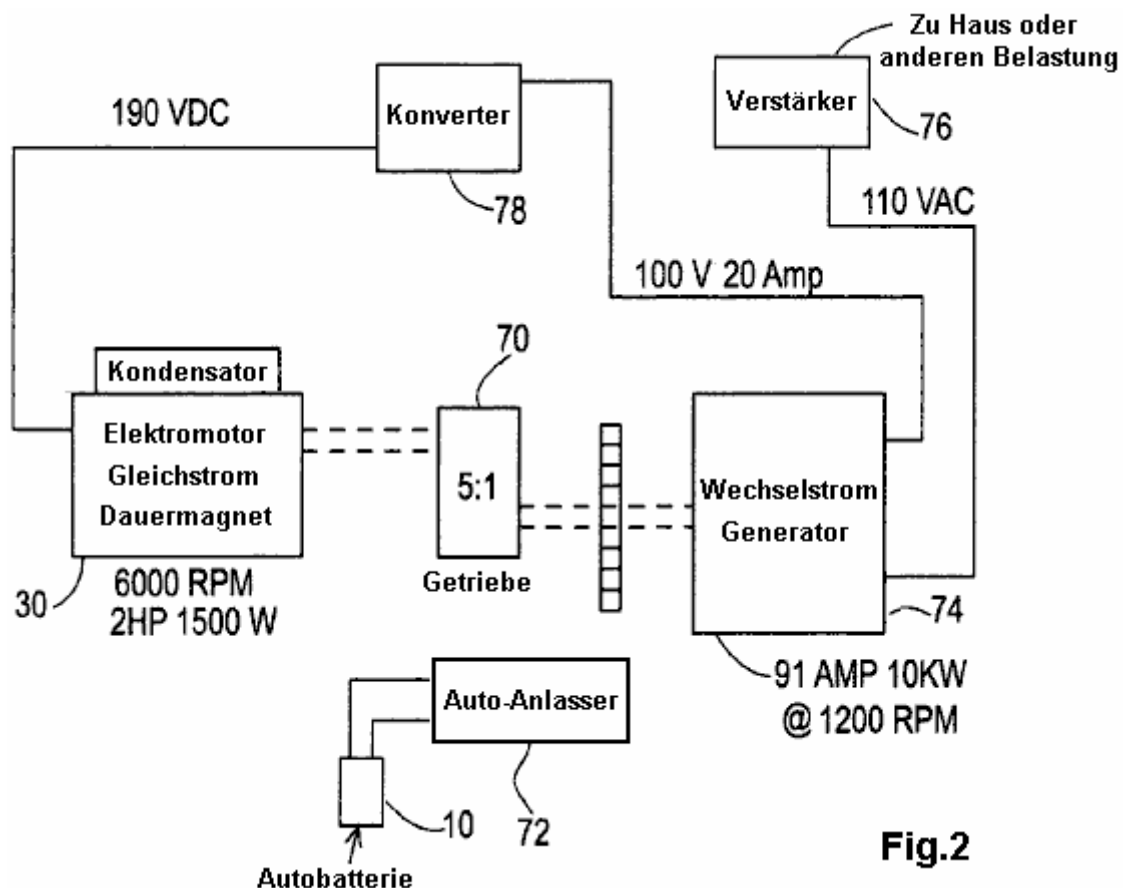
Zu Haus oder anderen Belastung

Verstärker

76

190 VDC

Konverter

78

110 VAC

100 V 20 Amp

70

Kondensator

Elektromotor Gleichstrom Dauermagnet

5:1

Wechselstrom Generator

30

6000 RPM
2HP 1500 W

Getriebe

74

Auto-Anlasser

91 AMP 10KW
@ 1200 RPM

10

72

Fig.2

Autobatterie